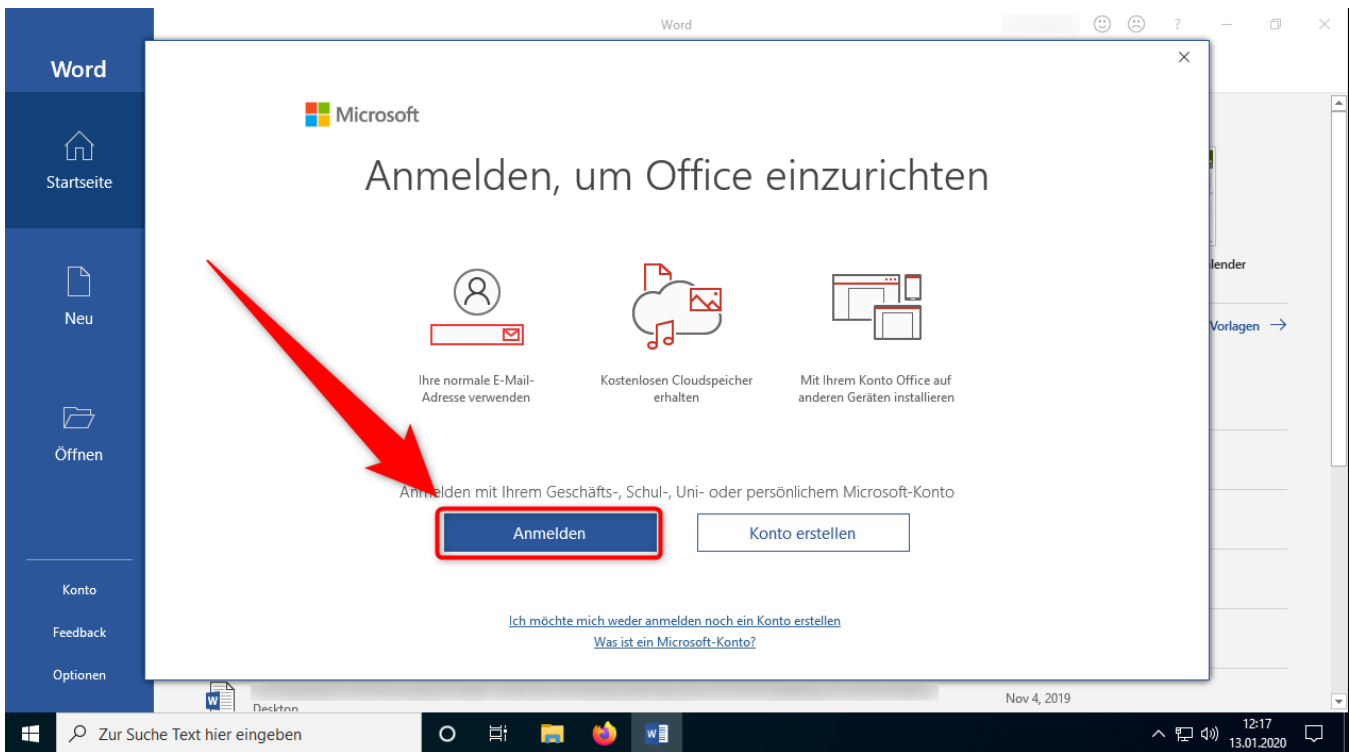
Word

?

Word

Startseite

Neu

Öffnen

Konto

Feedback

Optionen

Microsoft

Anmelden, um Office einzurichten

Ihre normale E-Mail-Adresse verwenden

Kostenlosen Cloudspeicher erhalten

Mit Ihrem Konto Office auf anderen Geräten installieren

Anmelden mit Ihrem Geschäfts-, Schul-, Uni- oder persönlichem Microsoft-Konto

Anmelden

Konto erstellen

Ich möchte mich weder anmelden noch ein Konto erstellen

Was ist ein Microsoft-Konto?

lender

Vorlagen →

Desktop

Nov 4, 2019

Zur Suche Text hier eingeben

12:17
13.01.2020